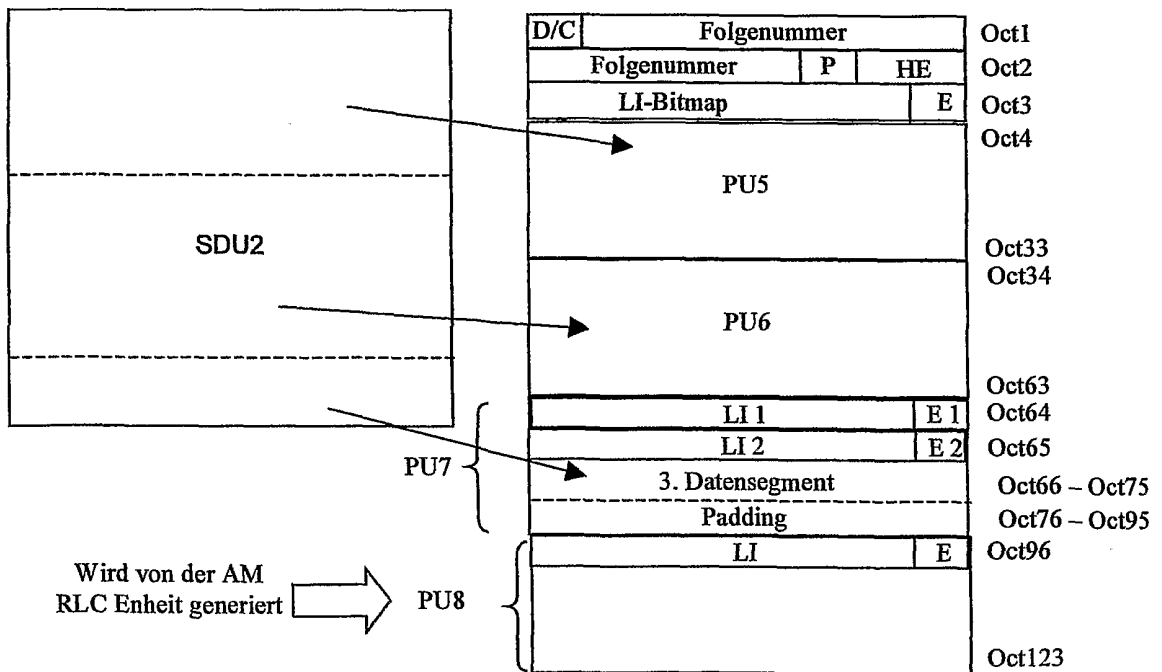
SDU2

| D/C | Folgenummer | | Oct1 |
|---|---|---|---|
| Folgenummer | P | HE | Oct2 |
| LI-Bitmap | | E | Oct3 |

Oct4
PU5
Oct33
Oct34
PU6
Oct63

PU7
LI 1 E 1 Oct64
LI 2 E 2 Oct65
3. Datensegment Oct66 – Oct75
Padding Oct76 – Oct95

Wird von der AM RLC Einheit generiert
PU8
LI E Oct96
Oct123